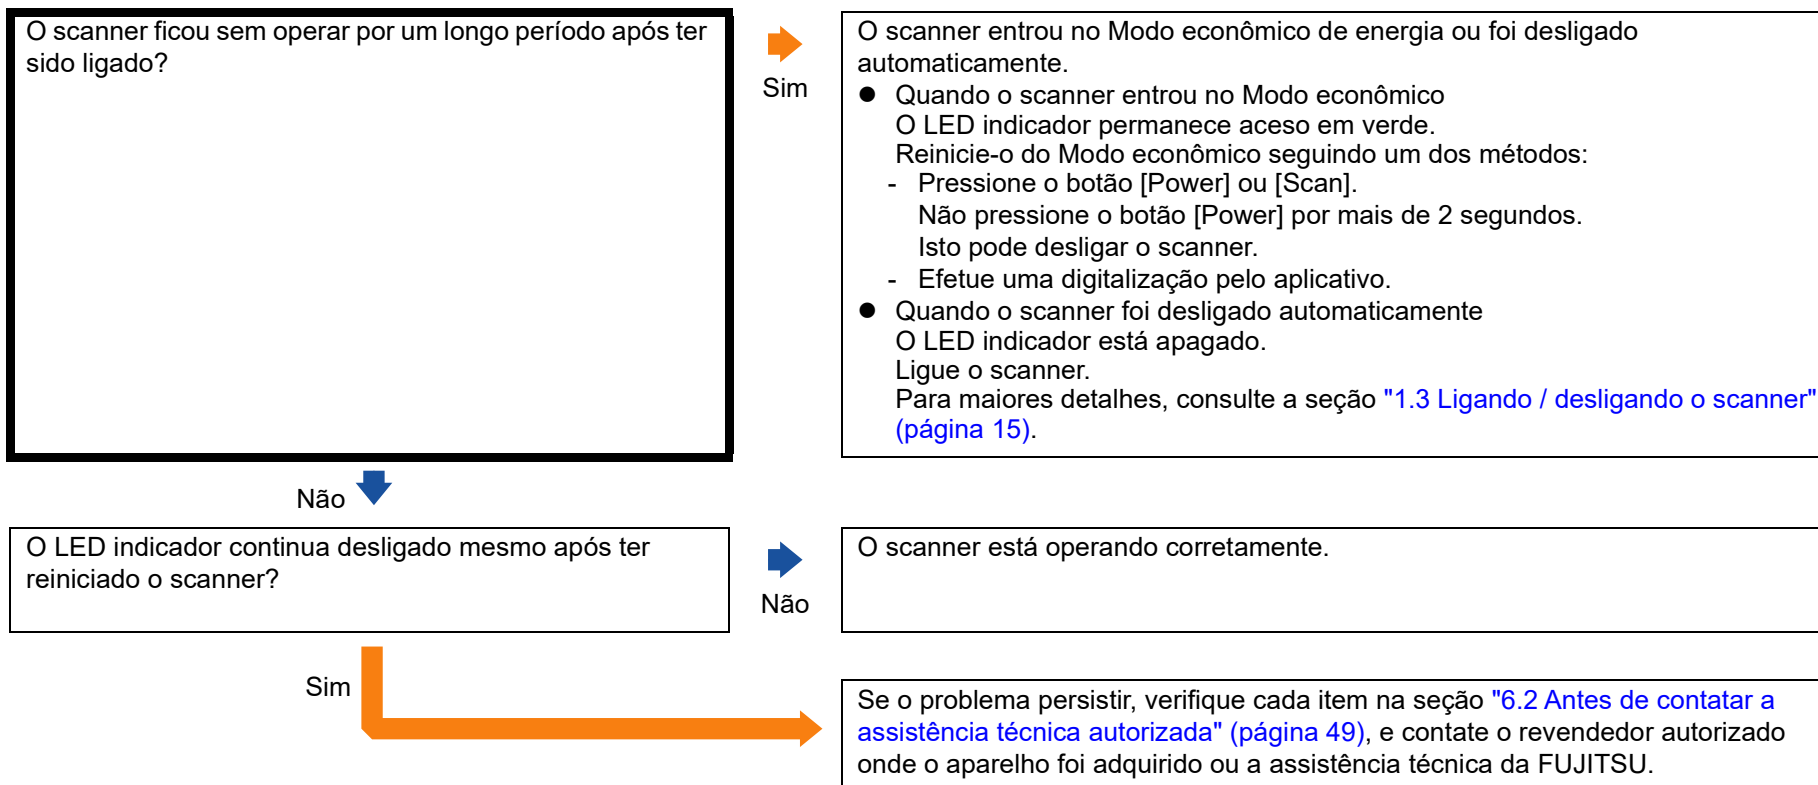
O scanner ficou sem operar por um longo período após ter sido ligado?

Sim

O scanner entrou no Modo econômico de energia ou foi desligado automaticamente.

● Quando o scanner entrou no Modo econômico
O LED indicador permanece aceso em verde.
Reinicie-o do Modo econômico seguindo um dos métodos:
- Pressione o botão [Power] ou [Scan].
Não pressione o botão [Power] por mais de 2 segundos. Isto pode desligar o scanner.
- Efetue uma digitalização pelo aplicativo.

● Quando o scanner foi desligado automaticamente
O LED indicador está apagado.
Ligue o scanner.
Para maiores detalhes, consulte a seção "1.3 Ligando / desligando o scanner" (página 15).

Não

O LED indicador continua desligado mesmo após ter reiniciado o scanner?

Não

O scanner está operando corretamente.

Sim

Se o problema persistir, verifique cada item na seção "6.2 Antes de contatar a assistência técnica autorizada" (página 49), e contate o revendedor autorizado onde o aparelho foi adquirido ou a assistência técnica da FUJITSU.